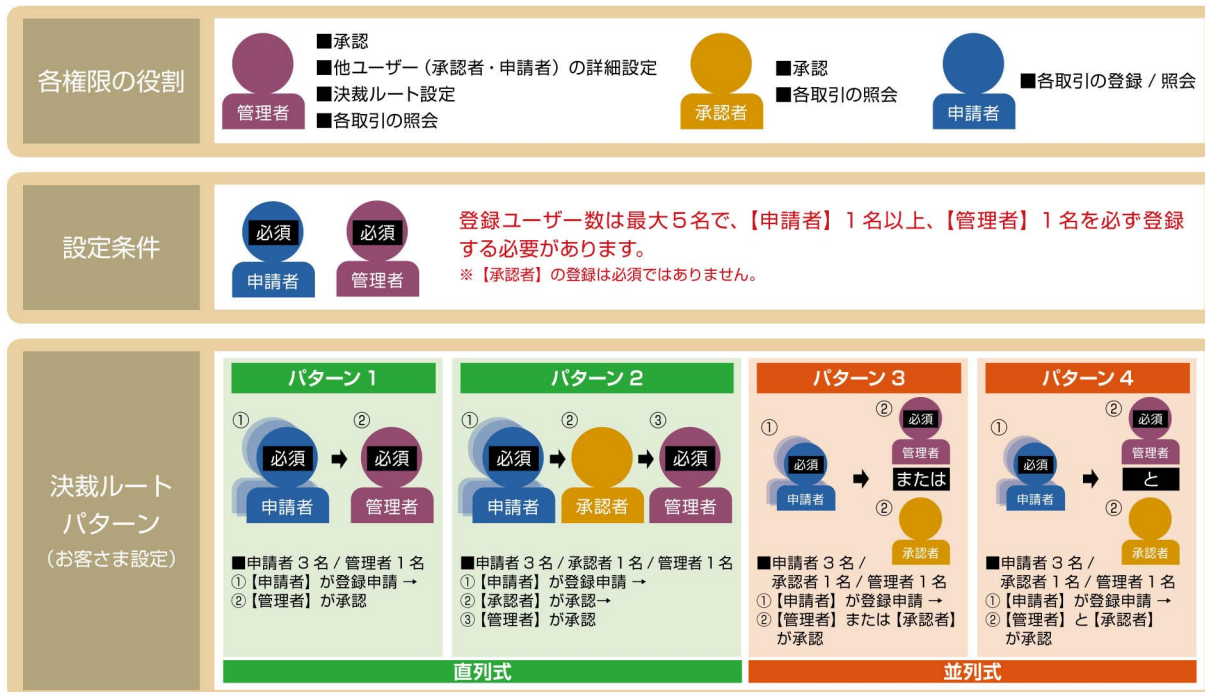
各権限の役割

管理者
■承認
■他ユーザー（承認者・申請者）の詳細設定
■決裁ルート設定
■各取引の照会

承認者
■承認
■各取引の照会

申請者
■各取引の登録 / 照会

設定条件

必須
申請者
必須
管理者

登録ユーザー数は最大５名で、【申請者】１名以上、【管理者】１名を必ず登録する必要があります。
※【承認者】の登録は必須ではありません。

決裁ルートパターン
（お客さま設定）

パターン１
① 必須 申請者 ② 必須 管理者
■申請者３名 / 管理者１名
①【申請者】が登録申請 →
②【管理者】が承認

パターン２
① 必須 申請者 ② 承認者 ③ 必須 管理者
■申請者３名 / 承認者１名 / 管理者１名
①【申請者】が登録申請 →
②【承認者】が承認→
③【管理者】が承認

直列式

パターン３
① 必須 申請者 ② 必須 管理者 または ② 承認者
■申請者３名 / 承認者１名 / 管理者１名
①【申請者】が登録申請 →
②【管理者】または【承認者】が承認

パターン４
① 必須 申請者 ② 必須 管理者 と ② 承認者
■申請者３名 / 承認者１名 / 管理者１名
①【申請者】が登録申請 →
②【管理者】と【承認者】が承認

並列式